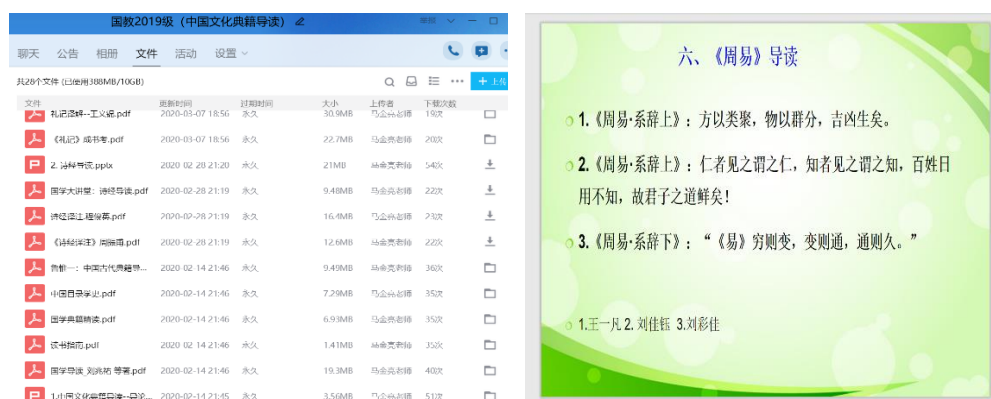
国教2019级（中国文化典籍导读）

聊天 公告 相册 文件 活动 设置

共28个文件（已使用388MB/10GB）

+ 上传

| 文件 | 更新时间 | 过期时间 | 大小 | 上传者 | 下载次数 |
|---|---|---|---|---|---|
| 礼记注释--王文锦.pdf | 2020-03-07 18:56 | 永久 | 30.9MB | 马金亮老师 | 19次 |
| 《礼记》成书考.pdf | 2020-03-07 18:56 | 永久 | 22.7MB | 马金亮老师 | 20次 |
| 2. 诗经导读.pptx | 2020-02-28 21:20 | 永久 | 21MB | 马金亮老师 | 54次 |
| 国学大讲堂：诗经导读.pdf | 2020-02-28 21:19 | 永久 | 9.48MB | 马金亮老师 | 22次 |
| 诗经译注.程俊英.pdf | 2020-02-28 21:19 | 永久 | 16.4MB | 马金亮老师 | 23次 |
| 《诗经详注》周振甫.pdf | 2020-02-28 21:19 | 永久 | 12.6MB | 马金亮老师 | 22次 |
| 资料一：中国古代典籍导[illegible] | 2020-02-14 21:46 | 永久 | 9.49MB | 马金亮老师 | 36次 |
| 中国目录学史.pdf | 2020-02-14 21:46 | 永久 | 7.29MB | 马金亮老师 | 35次 |
| 国学典籍精读.pdf | 2020-02-14 21:46 | 永久 | 6.93MB | 马金亮老师 | 35次 |
| 读书指南.pdf | 2020-02-14 21:46 | 永久 | 1.41MB | 马金亮老师 | 35次 |
| 国学导读 刘兆祐 等著.pdf | 2020-02-14 21:46 | 永久 | 19.3MB | 马金亮老师 | 40次 |
| 1.中国文化典籍导读--导论 | 2020-02-14 21:45 | 永久 | 3.56MB | 马金亮老师 | 51次 |

六、《周易》导读

1.《周易·系辞上》：方以类聚，物以群分，吉凶生矣。

2.《周易·系辞上》：仁者见之谓之仁，知者见之谓之知，百姓日用不知，故君子之道鲜矣！

3.《周易·系辞下》："《易》穷则变，变则通，通则久。"

1.王一凡 2. 刘佳钰 3.刘彩佳